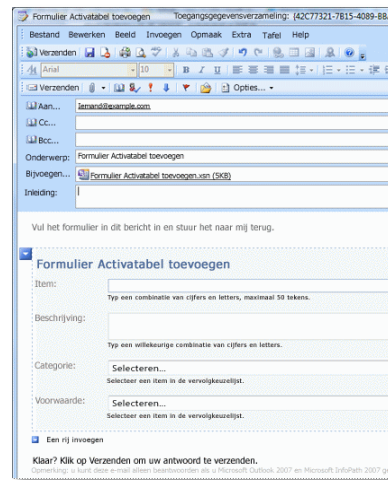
Formulier Activatabel toevoegen Toegangsgegevensverzameling: {42C77321-7B15-4089-B8

Bestand Bewerken Beeld Invoegen Opmaak Extra Tafel Help

Verzenden

Arial 10 B I U

Verzenden Opties...

Aan... iemand@example.com

Cc...

Bcc...

Onderwerp: Formulier Activatabel toevoegen

Bijvoegen... Formulier Activatabel toevoegen.xsn (5KB)

Inleiding:

Vul het formulier in dit bericht in en stuur het naar mij terug.

Formulier Activatabel toevoegen

Item:

Typ een combinatie van cijfers en letters, maximaal 50 tekens.

Beschrijving:

Typ een willekeurige combinatie van cijfers en letters.

Categorie: Selecteren...

Selecteer een item in de vervolgkeuzelijst.

Voorwaarde: Selecteren...

Selecteer een item in de vervolgkeuzelijst.

Een rij invoegen

Klaar? Klik op Verzenden om uw antwoord te verzenden.

Opmerking: u kunt deze e-mail alleen beantwoorden als u Microsoft Outlook 2007 en Microsoft InfoPath 2007 ge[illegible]